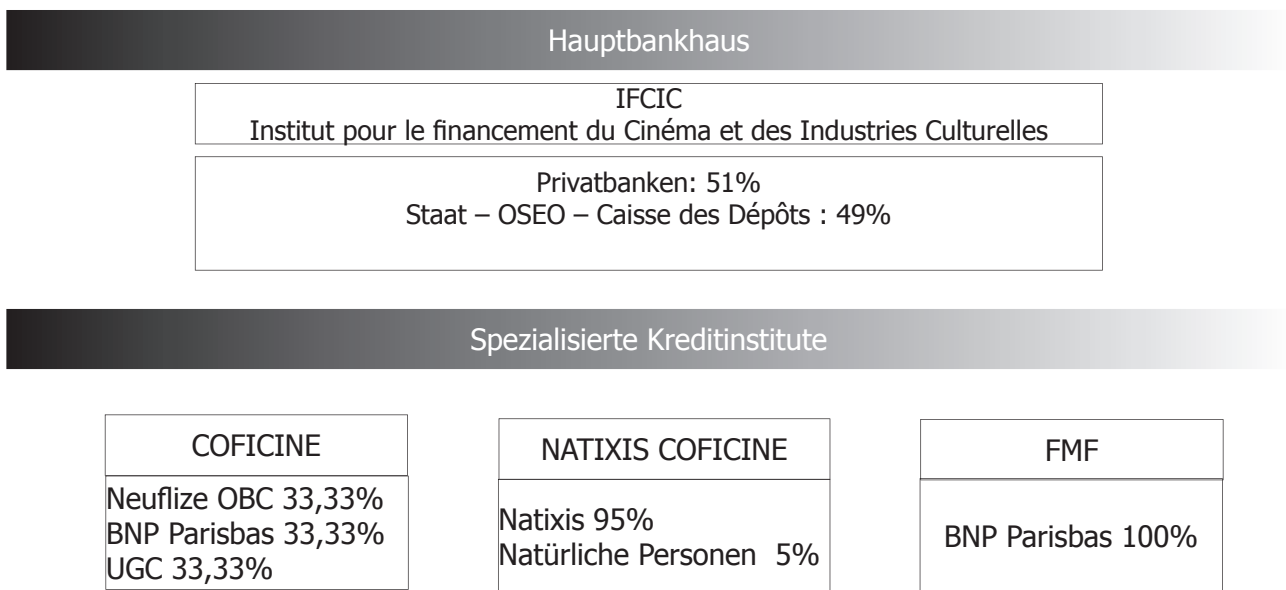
Hauptbankhaus

IFCIC
Institut pour le financement du Cinéma et des Industries Culturelles

Privatbanken: 51%
Staat – OSEO – Caisse des Dépôts : 49%

Spezialisierte Kreditinstitute

COFICINE

Neuflize OBC 33,33%
BNP Parisbas 33,33%
UGC 33,33%

NATIXIS COFICINE

Natixis 95%
Natürliche Personen 5%

FMF

BNP Parisbas 100%